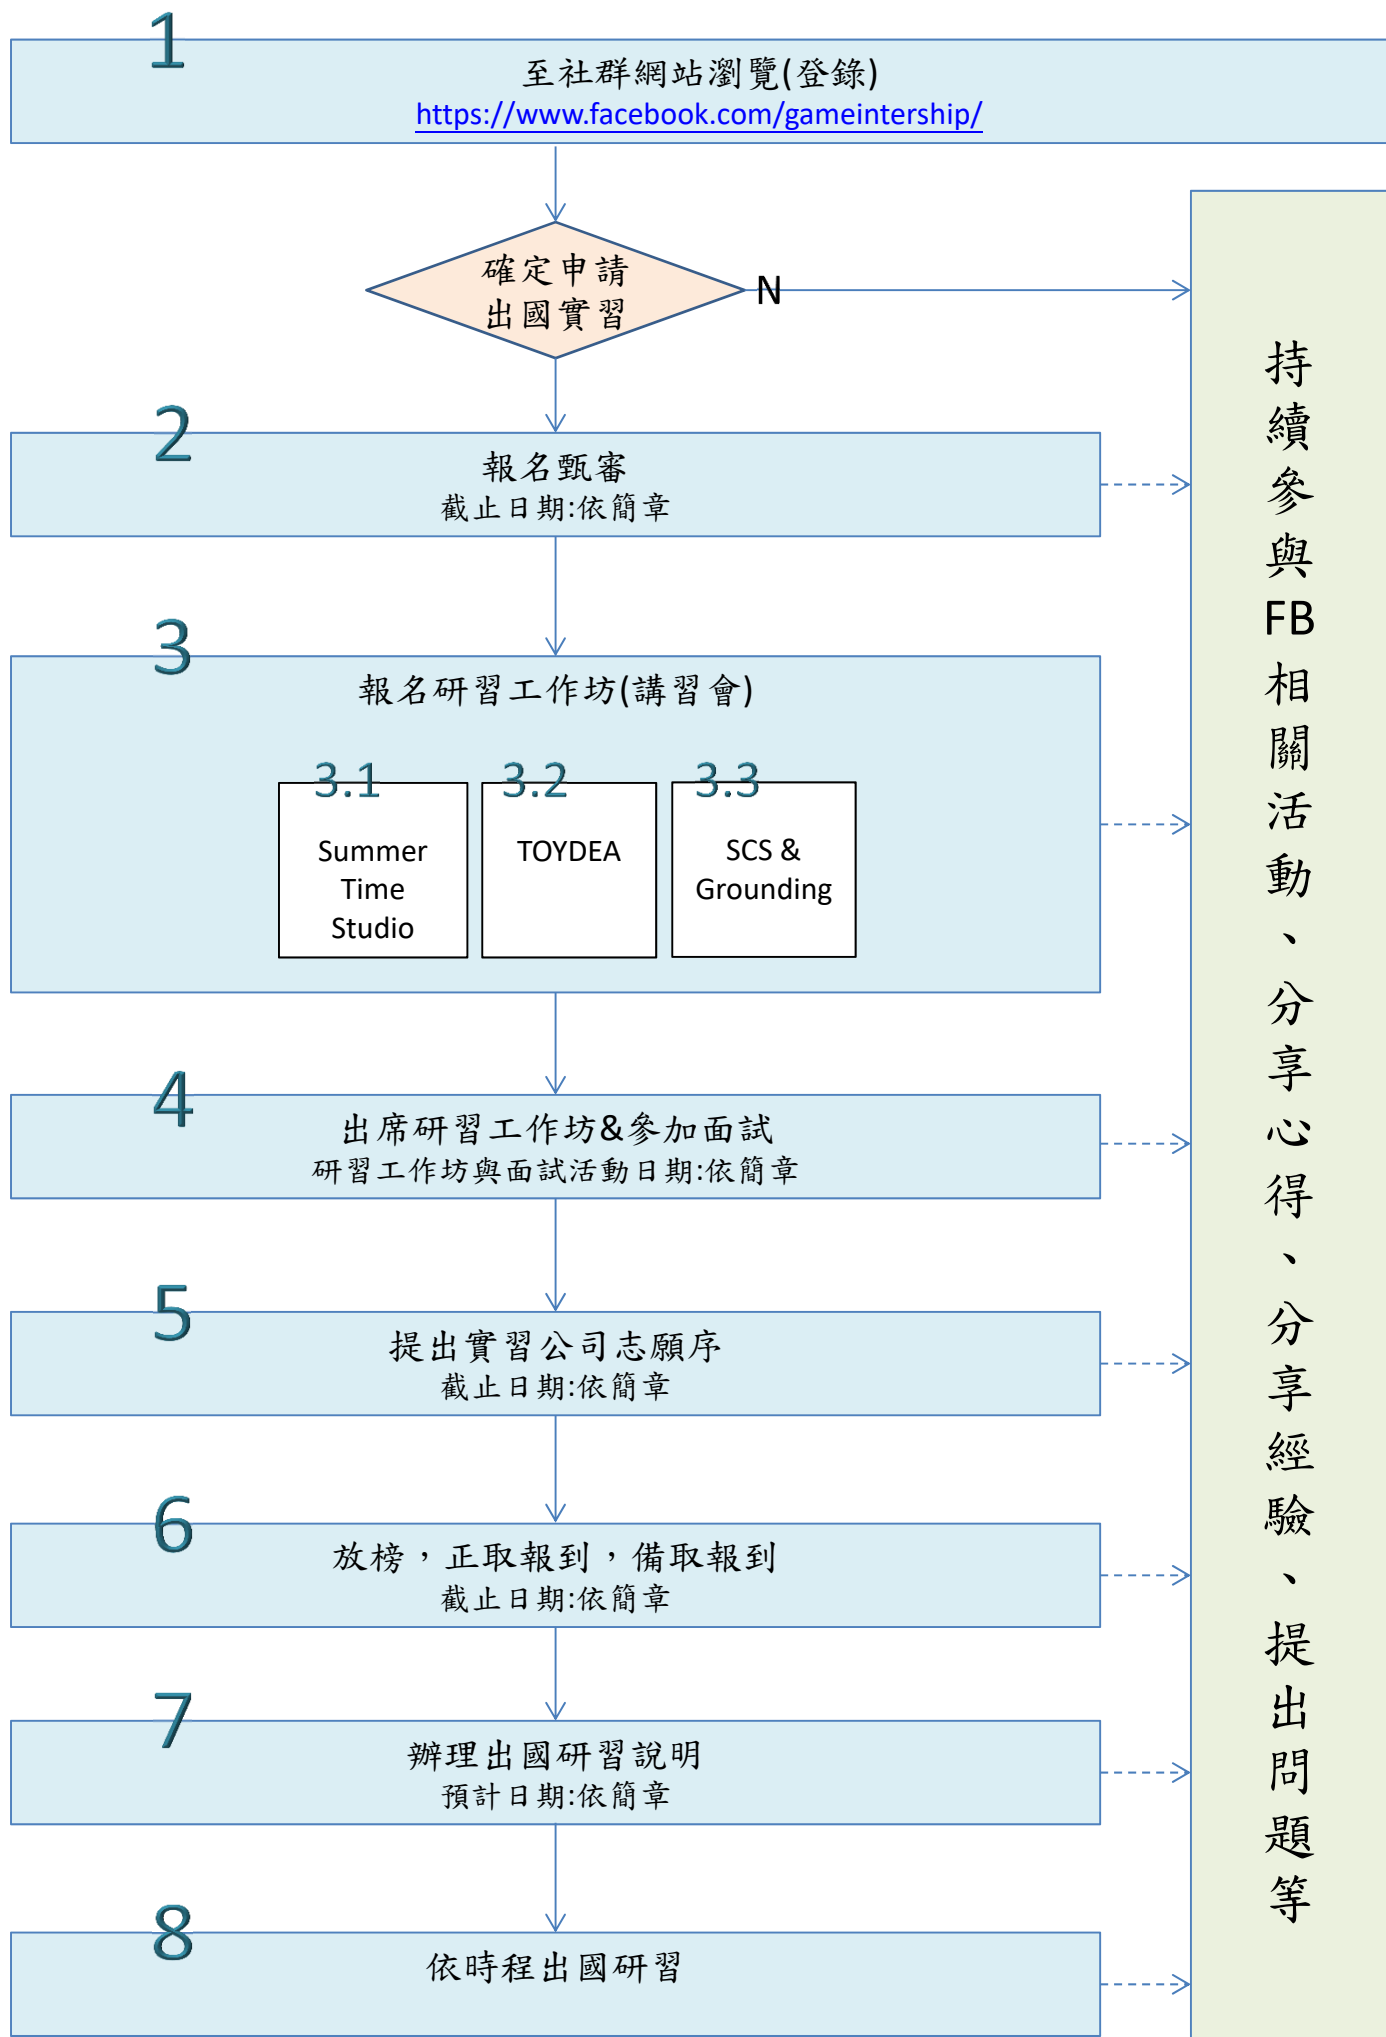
1
至社群網站瀏覽(登錄)
https://www.facebook.com/gameintership/

確定申請
出國實習

N

持續參與FB相關活動、分享心得、分享經驗、提出問題等

2
報名甄審
截止日期:依簡章

3
報名研習工作坊(講習會)

3.1
Summer Time Studio

3.2
TOYDEA

3.3
SCS & Grounding

4
出席研習工作坊&參加面試
研習工作坊與面試活動日期:依簡章

5
提出實習公司志願序
截止日期:依簡章

6
放榜，正取報到，備取報到
截止日期:依簡章

7
辦理出國研習說明
預計日期:依簡章

8
依時程出國研習